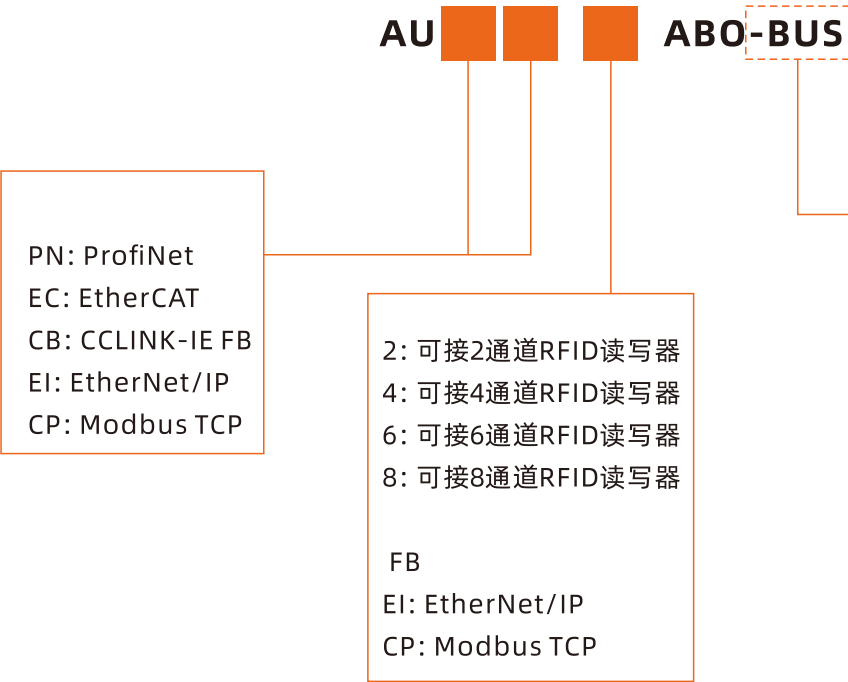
AU ABO-BUS

PN: ProfiNet
EC: EtherCAT
CB: CCLINK-IE FB
EI: EtherNet/IP
CP: Modbus TCP

2: 可接2通道RFID读写器
4: 可接4通道RFID读写器
6: 可接6通道RFID读写器
8: 可接8通道RFID读写器

FB
EI: EtherNet/IP
CP: Modbus TCP